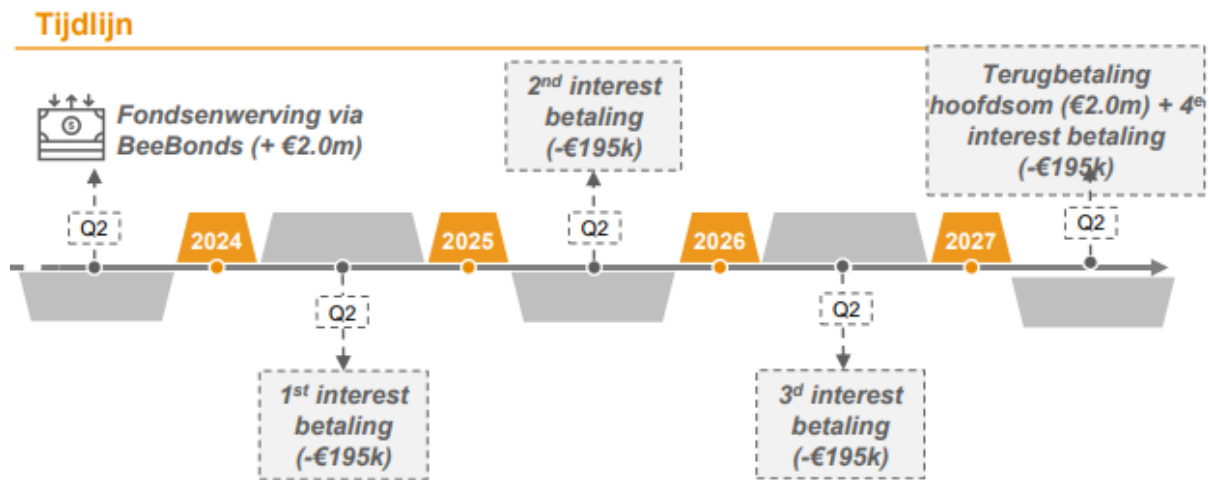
Tijdlijn

Fondsenwerving via BeeBonds (+ €2.0m)

Q2

2024

Q2

1$^{st}$ interest betaling (-€195k)

2025

2$^{nd}$ interest betaling (-€195k)

Q2

2026

Q2

3$^{d}$ interest betaling (-€195k)

2027

Terugbetaling hoofdsom (€2.0m) + 4$^{e}$ interest betaling (-€195k)

Q2